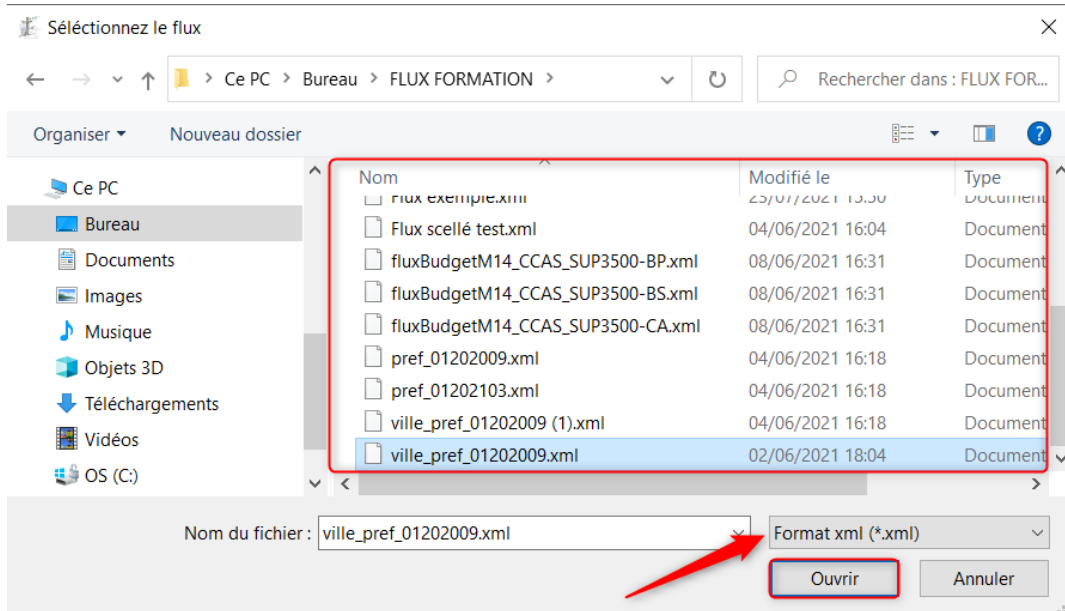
Séléctionnez le flux

Ce PC > Bureau > FLUX FORMATION >

Rechercher dans : FLUX FOR...

Organiser ▾ Nouveau dossier

Ce PC
Bureau
Documents
Images
Musique
Objets 3D
Téléchargements
Vidéos
OS (C:)

| Nom | Modifié le | Type |
|---|---|---|
| Flux exemple.xml | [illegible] | Document |
| Flux scellé test.xml | 04/06/2021 16:04 | Document |
| fluxBudgetM14_CCAS_SUP3500-BP.xml | 08/06/2021 16:31 | Document |
| fluxBudgetM14_CCAS_SUP3500-BS.xml | 08/06/2021 16:31 | Document |
| fluxBudgetM14_CCAS_SUP3500-CA.xml | 08/06/2021 16:31 | Document |
| pref_01202009.xml | 04/06/2021 16:18 | Document |
| pref_01202103.xml | 04/06/2021 16:18 | Document |
| ville_pref_01202009 (1).xml | 04/06/2021 16:18 | Document |
| ville_pref_01202009.xml | 02/06/2021 18:04 | Document |

Nom du fichier : ville_pref_01202009.xml

Format xml (*.xml)

Ouvrir
Annuler